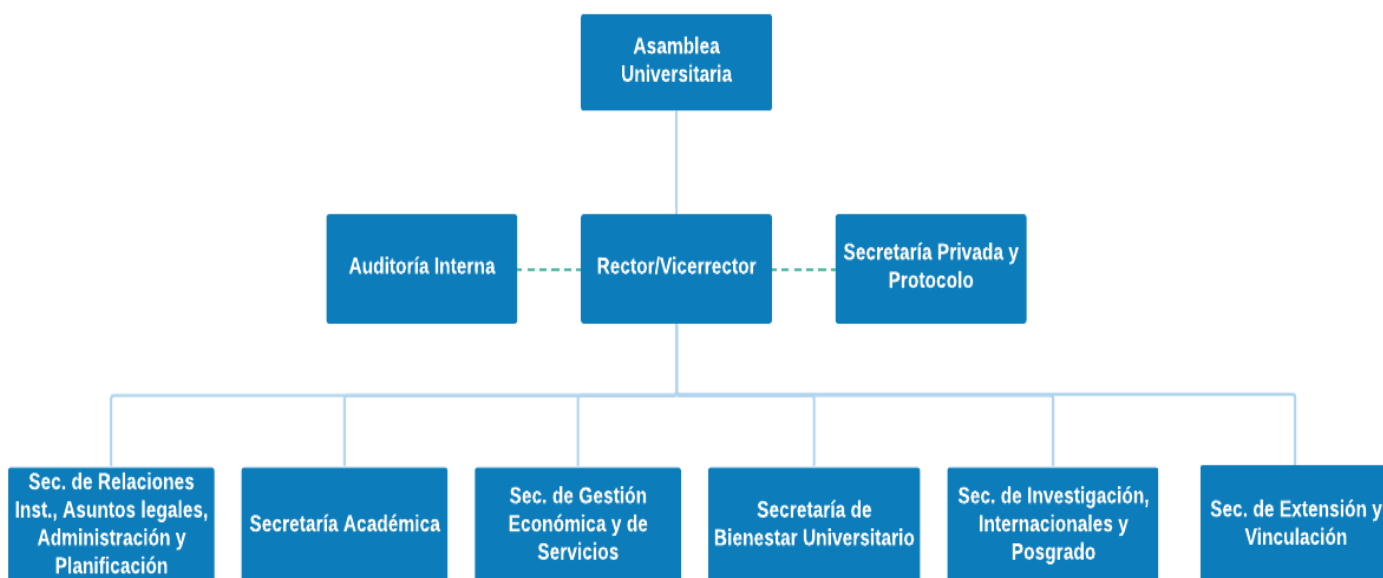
Asamblea Universitaria

Auditoría Interna

Rector/Vicerrector

Secretaría Privada y Protocolo

Sec. de Relaciones Inst., Asuntos legales, Administración y Planificación

Secretaría Académica

Sec. de Gestión Económica y de Servicios

Secretaría de Bienestar Universitario

Sec. de Investigación, Internacionales y Posgrado

Sec. de Extensión y Vinculación